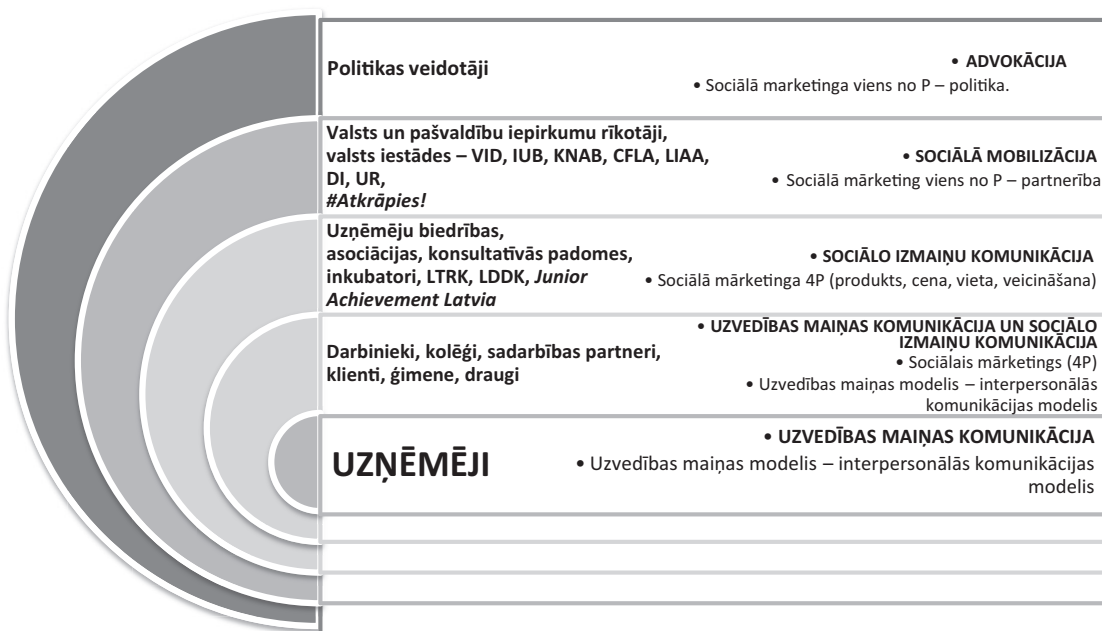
Politikas veidotāji

• ADVOKĀCIJA
• Sociālā marketinga viens no P – politika.

Valsts un pašvaldību iepirkumu rīkotāji, valsts iestādes – VID, IUB, KNAB, CFLA, LIAA, DI, UR, *#Atkrāpies!*

• SOCIĀLĀ MOBILIZĀCIJA
• Sociālā mārketing viens no P – partnerība

Uzņēmēju biedrības, asociācijas, konsultatīvās padomes, inkubatori, LTRK, LDDK, *Junior Achievement Latvia*

• SOCIĀLO IZMAIŅU KOMUNIKĀCIJA
• Sociālā mārketinga 4P (produkts, cena, vieta, veicināšana)

Darbinieki, kolēģi, sadarbības partneri, klienti, ģimene, draugi

• UZVEDĪBAS MAIŅAS KOMUNIKĀCIJA UN SOCIĀLO IZMAIŅU KOMUNIKĀCIJA
• Sociālais mārketings (4P)
• Uzvedības maiņas modelis – interpersonālās komunikācijas modelis

UZŅĒMĒJI

• UZVEDĪBAS MAIŅAS KOMUNIKĀCIJA
• Uzvedības maiņas modelis – interpersonālās komunikācijas modelis